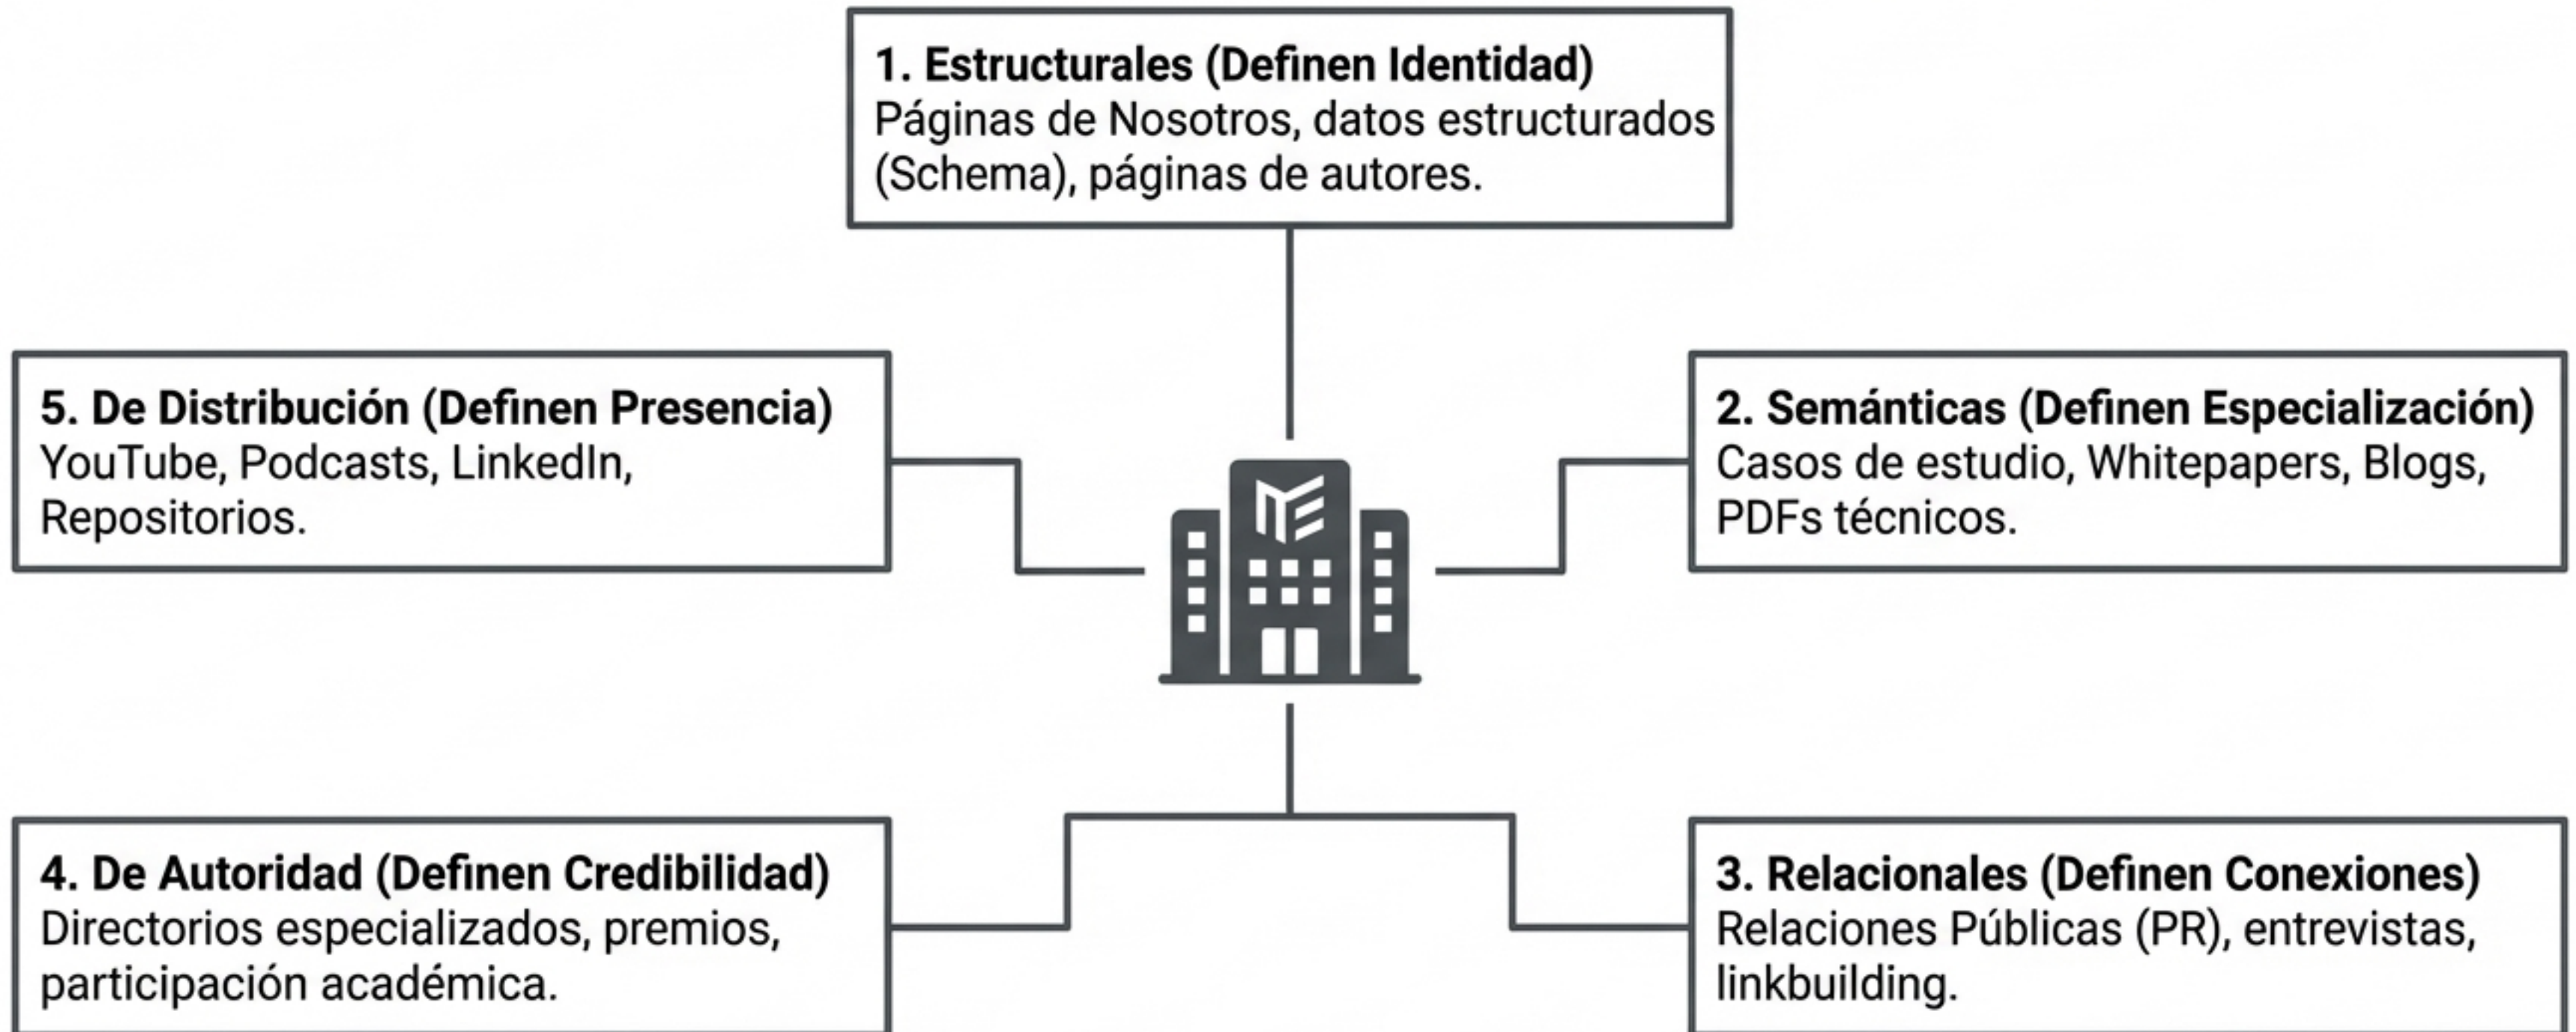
**1. Estructurales (Definen Identidad)**
Páginas de Nosotros, datos estructurados (Schema), páginas de autores.

**5. De Distribución (Definen Presencia)**
YouTube, Podcasts, LinkedIn, Repositorios.

**2. Semánticas (Definen Especialización)**
Casos de estudio, Whitepapers, Blogs, PDFs técnicos.

ME

**4. De Autoridad (Definen Credibilidad)**
Directorios especializados, premios, participación académica.

**3. Relacionales (Definen Conexiones)**
Relaciones Públicas (PR), entrevistas, linkbuilding.